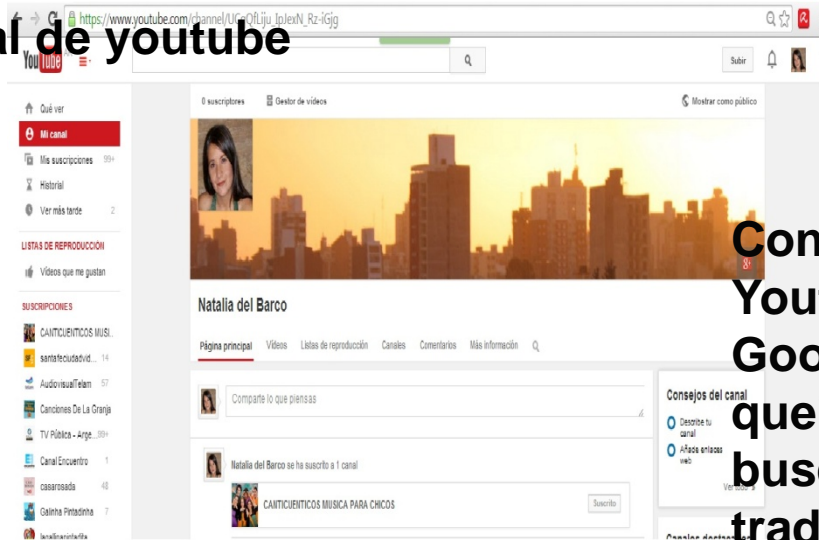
https://www.youtube.com/channel/UC-QfLiju_IpJexN_Rz-iGjg

al de youtube

YouTube

Subir

Qué ver
Mi canal
Mis suscripciones 99+
Historial
Ver más tarde 2

LISTAS DE REPRODUCCIÓN
Vídeos que me gustan

SUSCRIPCIONES
CANTICUENTICOS MUSI...
santafeciudadvid... 14
AudiovisualTelam 57
Canciones De La Granja
TV Pública - Arge... 99+
Canal Encuentro 1
casarosada 48
Galinha Pintadinha 7
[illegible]

0 suscriptores
Gestor de vídeos
Mostrar como público

Natalia del Barco

Página principal Vídeos Listas de reproducción Canales Comentarios Más información

Comparte lo que piensas

Natalia del Barco se ha suscrito a 1 canal

CANTICUENTICOS MUSICA PARA CHICOS
Suscrito

Consejos del canal
Describe tu canal
Añade enlaces web
Ver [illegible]

Canales desta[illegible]

Con
You
Goo
que
busc
trad